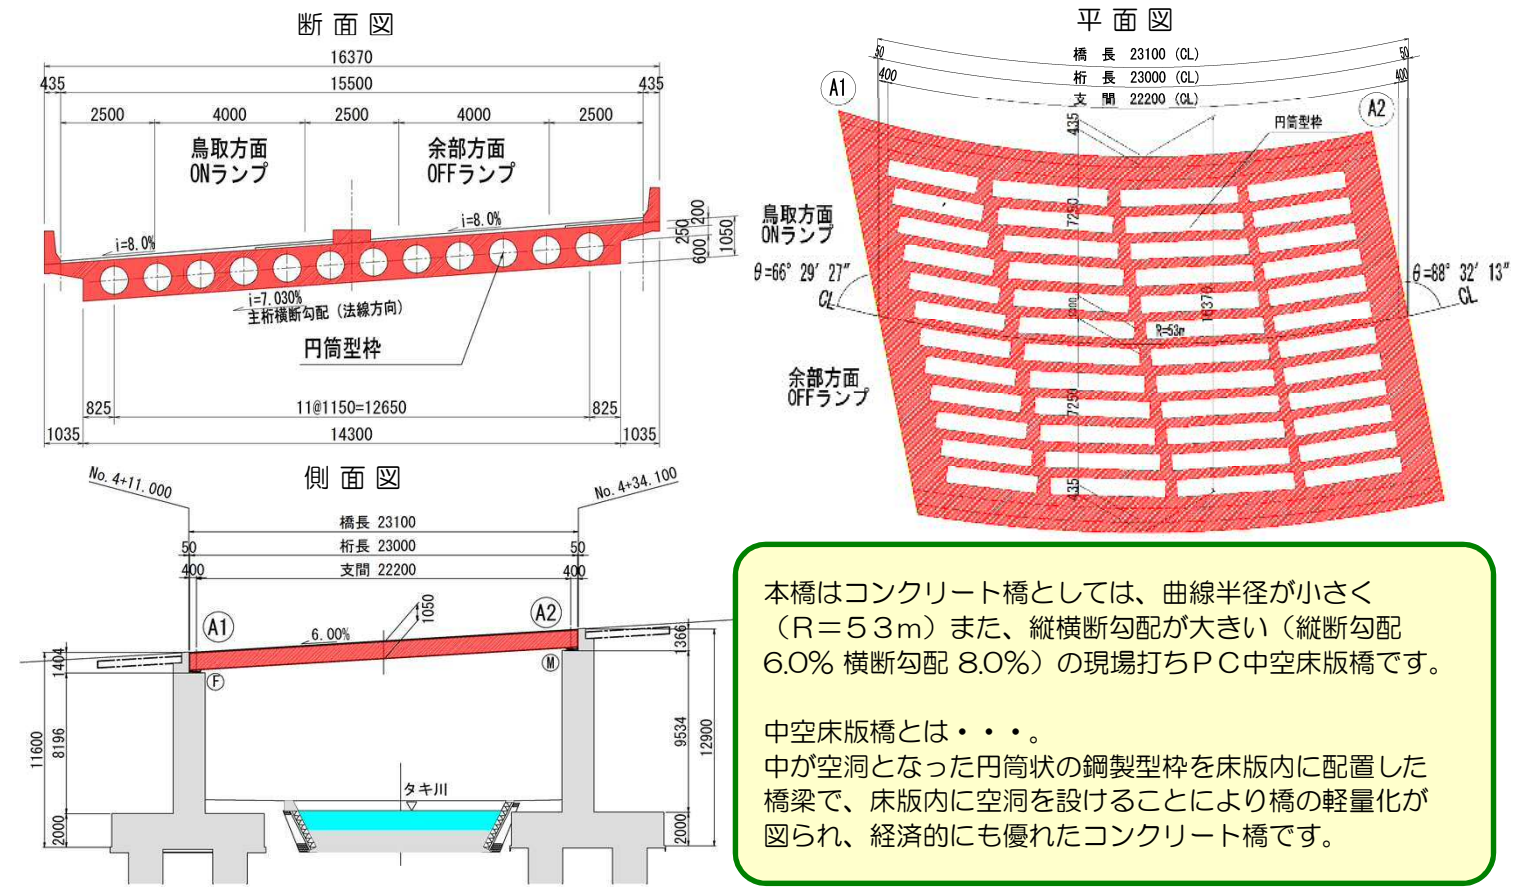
断面図

16370
435
15500
435
2500
4000
2500
4000
2500
鳥取方面
ONランプ
余部方面
OFFランプ
i=8.0%
i=8.0%
200
250
1050
600
i=7.030%
主桁横断勾配（法線方向）
円筒型枠
825
11@1150=12650
825
1035
14300
1035

平面図

50
橋長 23100 (CL)
50
400
桁長 23000 (CL)
400
支間 22200 (CL)
A1
A2
435
円筒型枠
7250
鳥取方面
ONランプ
$\theta$=66° 29′ 27″
CL
$\theta$=88° 32′ 13″
CL
1200
16370
R=53m
余部方面
OFFランプ
7250
435

側面図

No. 4+11.000
No. 4+34.100
橋長 23100
50
桁長 23000
50
400
支間 22200
400
A1
A2
1050
6.00%
1366
1404
F
M
11600
8196
9534
12900
タキ川
2000
2000

本橋はコンクリート橋としては、曲線半径が小さく（R＝５３m）また、縦横断勾配が大きい（縦断勾配6.0% 横断勾配 8.0%）の現場打ちＰＣ中空床版橋です。

中空床版橋とは・・・。
中が空洞となった円筒状の鋼製型枠を床版内に配置した橋梁で、床版内に空洞を設けることにより橋の軽量化が図られ、経済的にも優れたコンクリート橋です。